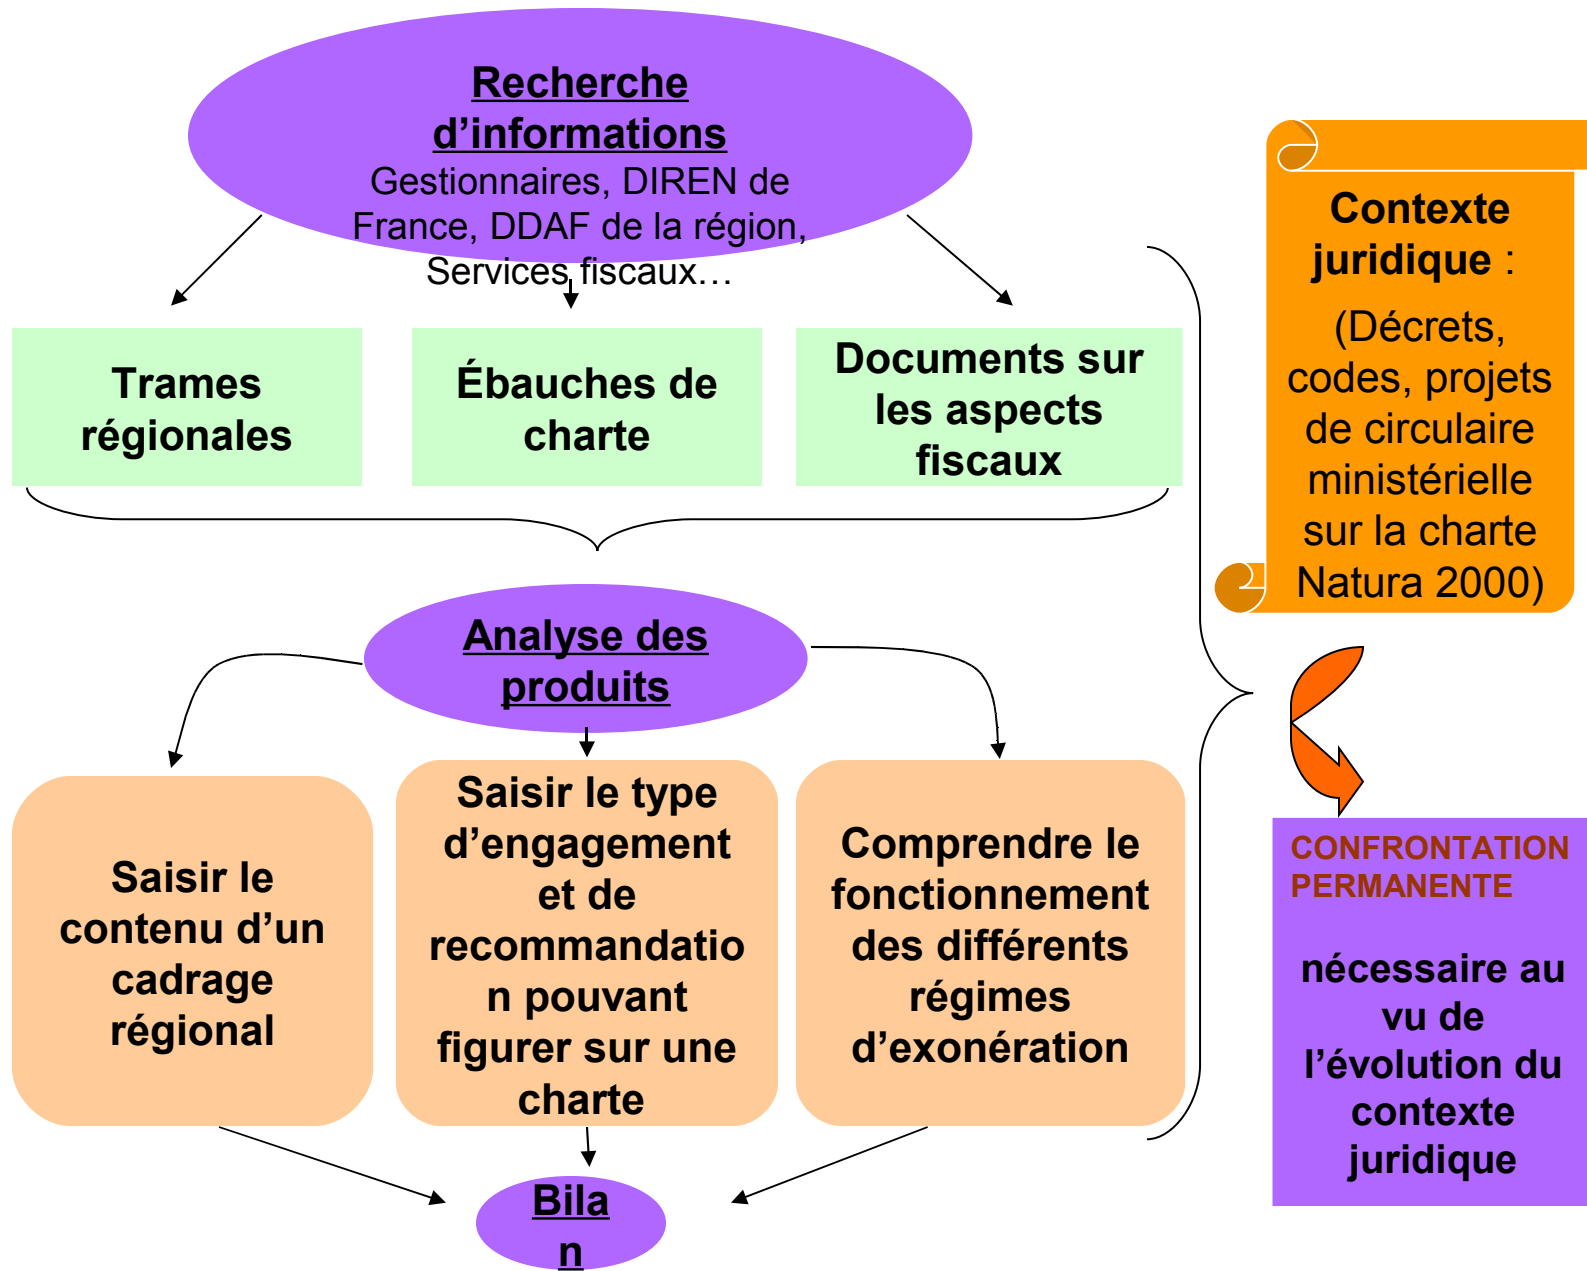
Recherche d'informations
Gestionnaires, DIREN de France, DDAF de la région, Services fiscaux…

Trames régionales

Ébauches de charte

Documents sur les aspects fiscaux

Contexte juridique :
(Décrets, codes, projets de circulaire ministérielle sur la charte Natura 2000)

Analyse des produits

Saisir le contenu d'un cadrage régional

Saisir le type d'engagement et de recommandation pouvant figurer sur une charte

Comprendre le fonctionnement des différents régimes d'exonération

CONFRONTATION PERMANENTE

nécessaire au vu de l'évolution du contexte juridique

Bilan